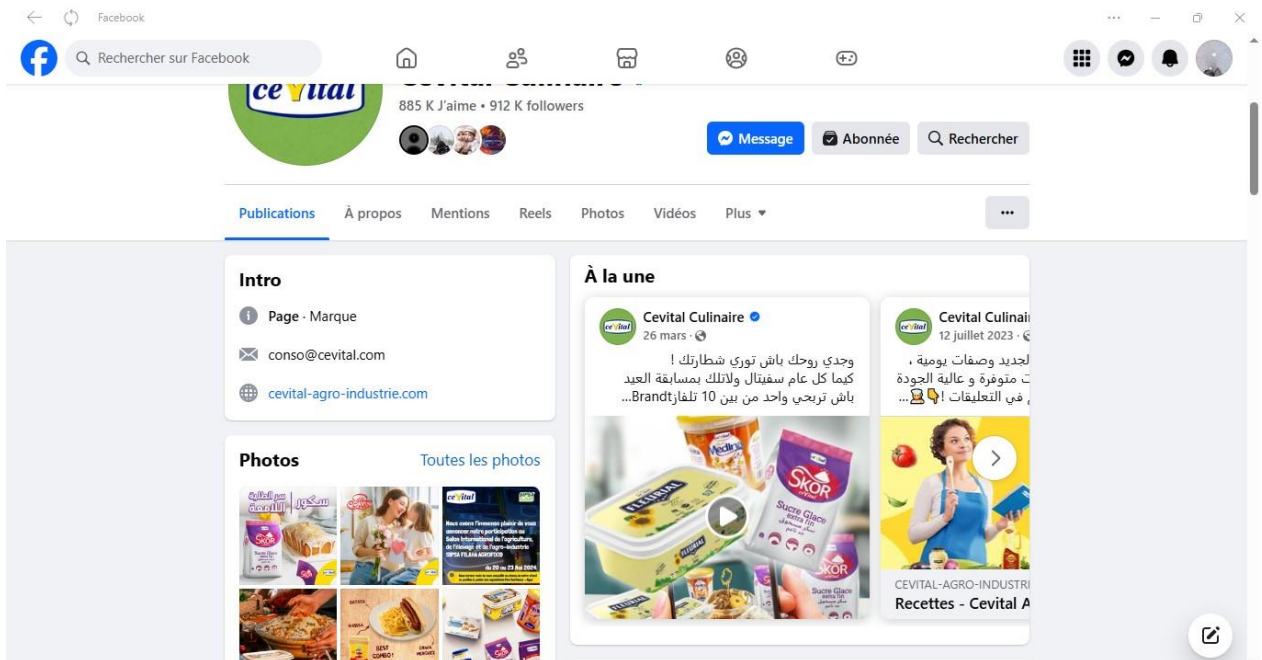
Facebook

Rechercher sur Facebook

cevital

885 K J'aime • 912 K followers

Message
Abonnée
Rechercher

Publications
À propos
Mentions
Reels
Photos
Vidéos
Plus

Intro

Page · Marque

conso@cevital.com

cevital-agro-industrie.com

Photos
Toutes les photos

À la une

Cevital Culinaire
26 mars ·
وجدي روحك باش توري شطارتك !
كيما كل عام سفيتال ولاتلك بمسابقة العيد
باش تربحي واحد من بين 10 تلفازBrandt...

Cevital Culinaire
12 juillet 2023 ·
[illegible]لجديد وصفات يومية ،
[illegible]ت متوفرة و عالية الجودة
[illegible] في التعليقات ! ...

FLEURIAL
Skor
Sucre Glace
Medina

CEVITAL-AGRO-INDUSTR
Recettes - Cevital A